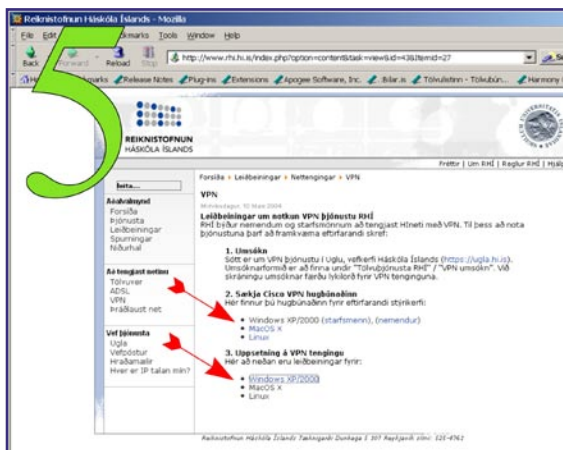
Reiknistofnun Háskóla Íslands - Mozilla

File Edit View Go Bookmarks Tools Window Help

Back Forward Reload Stop

http://www.rhi.hi.is/index.php?option=content&task=view&id=43&Itemid=27

Home Bookmarks Release Notes Plug-ins Extensions Apogee Software, Inc. Bilar.is Tölvulistinn - Tölvubún... Harmony

5

REIKNISTOFNUN HÁSKÓLA ÍSLANDS

Fréttir | Um RHÍ | Reglur RHÍ | Hjálp

leita...

Aðalvalmynd
Forsíða
Þjónusta
Leiðbeiningar
Spurningar
Nöfurhal

Að tengjast netinu
Tölvuver
ADSL
VPN
Þráðlaust net

Vef þjónusta
Ugla
Vefpóstur
Hraðamælir
Hver er IP talan mín?

Forsíða ▸ Leiðbeiningar ▸ Nettengingar ▸ VPN

VPN

Miðvikudagur, 19 Maí 2004

Leiðbeiningar um notkun VPN þjónustu RHÍ
RHÍ býður nemendum og starfsmönnum að tengjast Hineti með VPN. Til þess að nota þjónustuna þarf að framkvæma eftirfarandi skref:

1. Umsókn
Sótt er um VPN þjónustu í Uglu, vefkerfi Háskóla Íslands (https://ugla.hi.is). Umsóknarformið er að finna undir "Tölvuþjónusta RHÍ" / "VPN umsókn". Við skráningu umsóknar færðu lykilorð fyrir VPN tenginguna.

2. Sækja Cisco VPN hugbúnaðinn
Hér finnur þú hugbúnaðinn fyrir eftirfarandi stýrikerfi:

• Windows XP/2000 (starfsmenn), (nemendur)
• MacOS X
• Linux

3. Uppsetning á VPN tengingu
Hér að neðan eru leiðbeiningar fyrir:

• Windows XP/2000
• MacOS X
• Linux

Reiknistofnun Háskóla Íslands Tæknigarði Dunhaga 5 107 Reykjavík sími: 525-4761